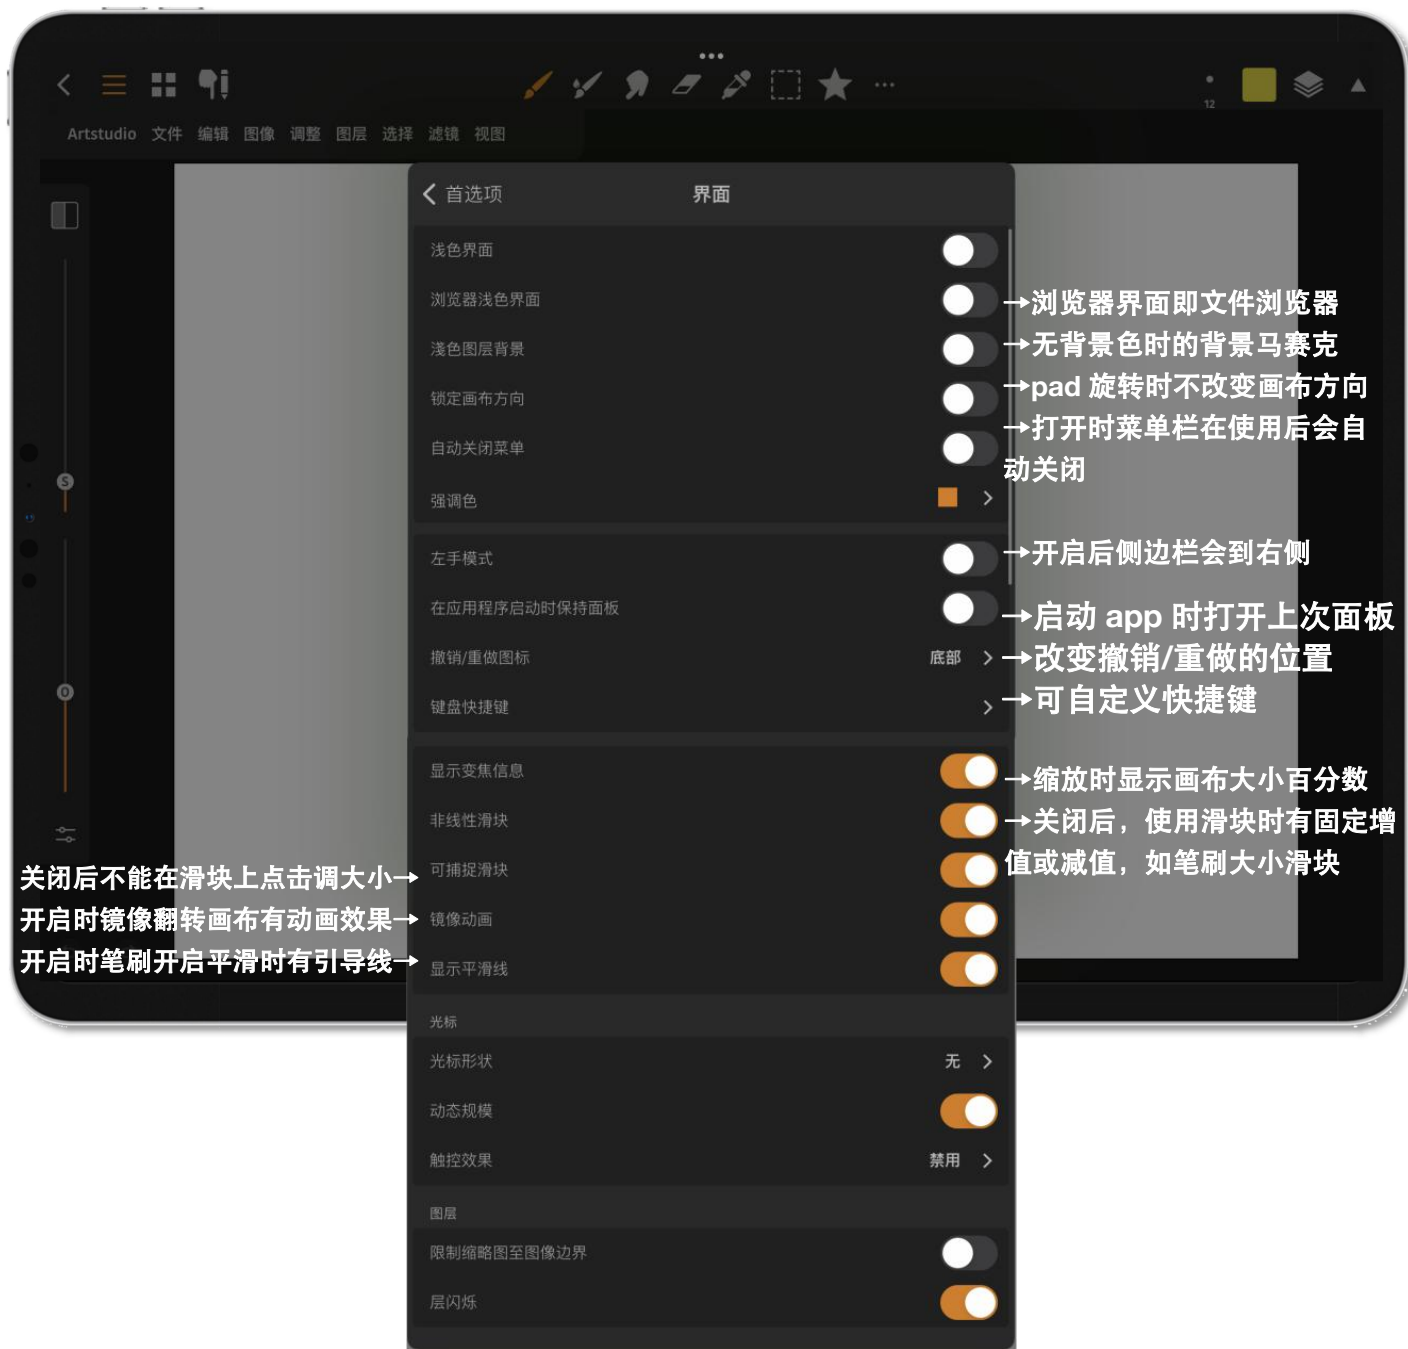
Artstudio 文件 编辑 图像 调整 图层 选择 滤镜 视图

12

S

O

首选项 界面

浅色界面

浏览器浅色界面 →浏览器界面即文件浏览器

浅色图层背景 →无背景色时的背景马赛克

锁定画布方向 →pad 旋转时不改变画布方向

自动关闭菜单 →打开时菜单栏在使用后会自动关闭

强调色

左手模式 →开启后侧边栏会到右侧

在应用程序启动时保持面板 →启动 app 时打开上次面板

撤销/重做图标 底部 →改变撤销/重做的位置

键盘快捷键 →可自定义快捷键

显示变焦信息 →缩放时显示画布大小百分数

非线性滑块 →关闭后，使用滑块时有固定增值或减值，如笔刷大小滑块

关闭后不能在滑块上点击调大小→ 可捕捉滑块

开启时镜像翻转画布有动画效果→ 镜像动画

开启时笔刷开启平滑时有引导线→ 显示平滑线

光标

光标形状 无

动态规模

触控效果 禁用

图层

限制缩略图至图像边界

层闪烁